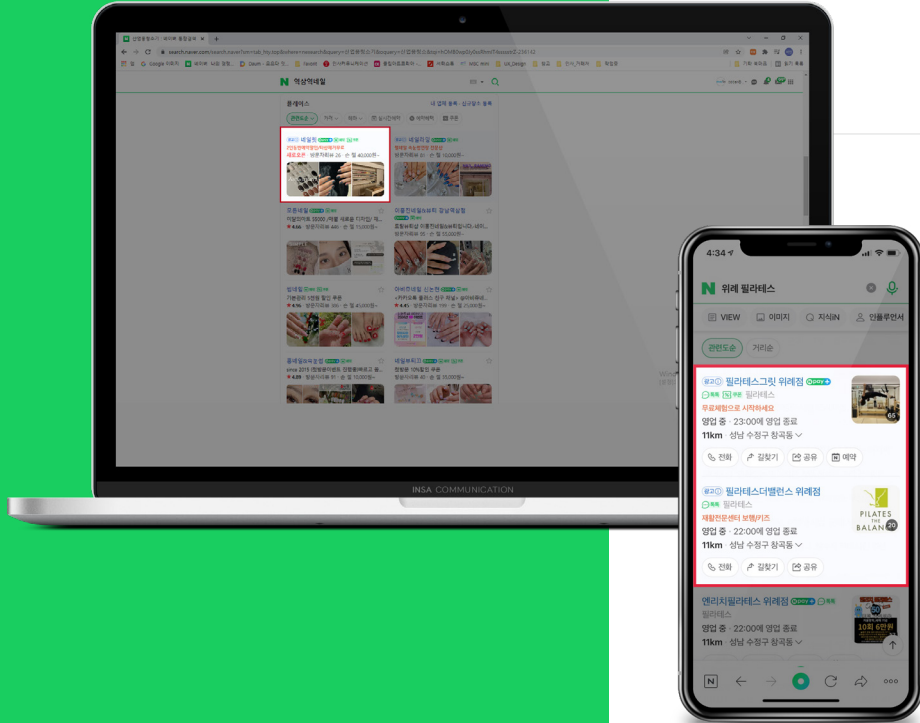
역삼역네일

플레이스

INSA COMMUNICATION

4:34

위례 필라테스

VIEW
이미지
지식iN
인플루언서

관련도순
거리순

광고 필라테스그릿 위례점 pay
톡톡 쿠폰 필라테스
무료체험으로 시작하세요
영업 중 · 23:00에 영업 종료
11km · 성남 수정구 창곡동
65
전화
길찾기
공유
예약

광고 필라테스더밸런스 위례점 pay
톡톡 필라테스
재활전문센터 보템/키즈
영업 중 · 22:00에 영업 종료
11km · 성남 수정구 창곡동
PILATES THE BALAN
20
전화
길찾기
공유

엔리치필라테스 위례점 pay 톡톡
필라테스
영업 중 · 22:00에 영업 종료
11km · 성남 수정구 창곡동
10회 6만원